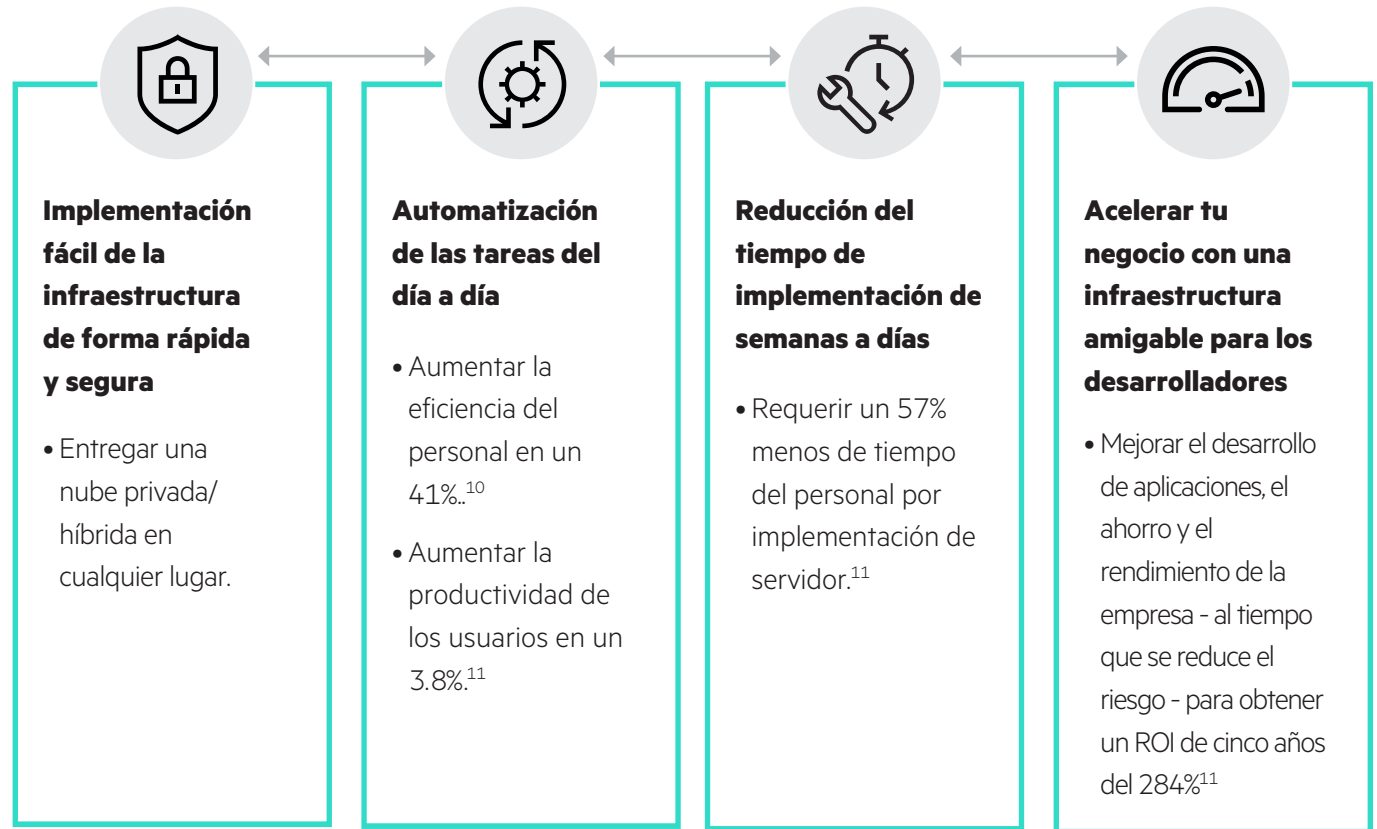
**Implementación fácil de la infraestructura de forma rápida y segura**

• Entregar una nube privada/ híbrida en cualquier lugar.

**Automatización de las tareas del día a día**

• Aumentar la eficiencia del personal en un 41%..$^{10}$

• Aumentar la productividad de los usuarios en un 3.8%.$^{11}$

**Reducción del tiempo de implementación de semanas a días**

• Requerir un 57% menos de tiempo del personal por implementación de servidor.$^{11}$

**Acelerar tu negocio con una infraestructura amigable para los desarrolladores**

• Mejorar el desarrollo de aplicaciones, el ahorro y el rendimiento de la empresa - al tiempo que se reduce el riesgo - para obtener un ROI de cinco años del 284%$^{11}$